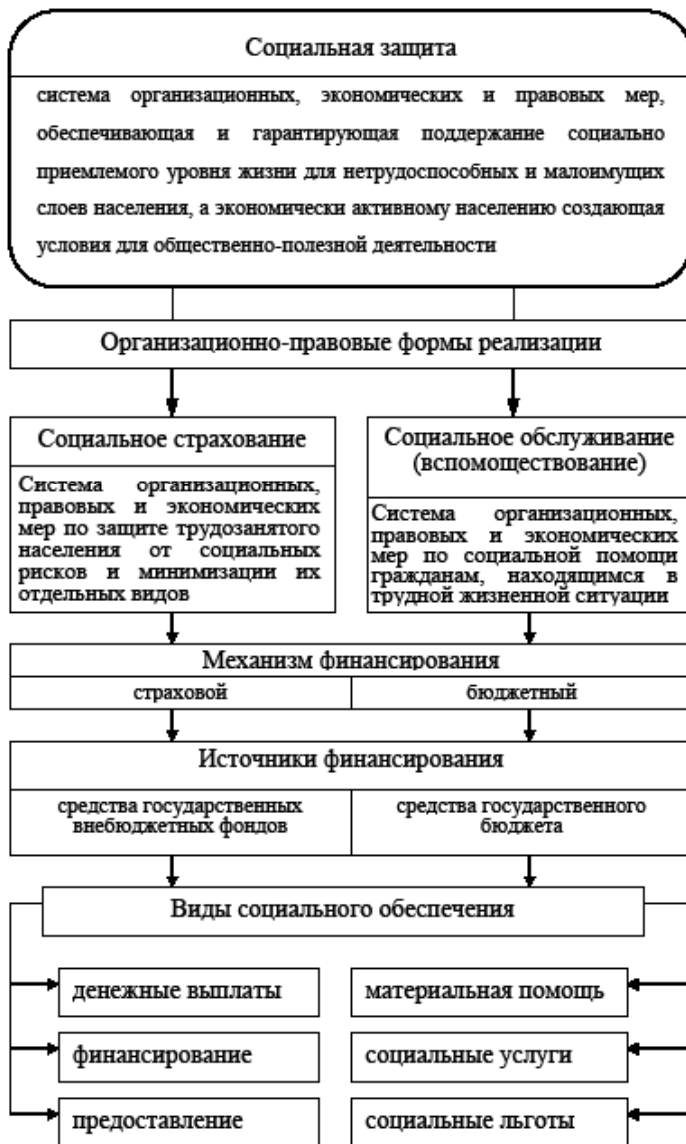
Социальная защита

система организационных, экономических и правовых мер, обеспечивающая и гарантирующая поддержание социально приемлемого уровня жизни для нетрудоспособных и малоимущих слоев населения, а экономически активному населению создающая условия для общественно-полезной деятельности

Организационно-правовые формы реализации

Социальное страхование

Система организационных, правовых и экономических мер по защите трудозанятого населения от социальных рисков и минимизации их отдельных видов

Социальное обслуживание (вспомоществование)

Система организационных, правовых и экономических мер по социальной помощи гражданам, находящимся в трудной жизненной ситуации

Механизм финансирования

| страховой | бюджетный |
|---|---|

Источники финансирования

| средства государственных внебюджетных фондов | средства государственного бюджета |
|---|---|

Виды социального обеспечения

денежные выплаты

финансирование

предоставление

материальная помощь

социальные услуги

социальные льготы